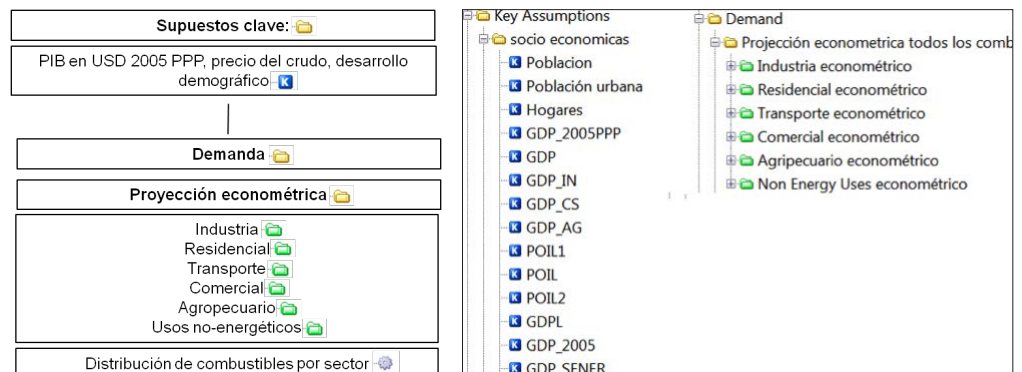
Supuestos clave:

PIB en USD 2005 PPP, precio del crudo, desarrollo demográfico K

Demanda

Proyección econométrica

Industria
Residencial
Transporte
Comercial
Agropecuario
Usos no-energéticos

Distribución de combustibles por sector

Key Assumptions
socio economicas
K Poblacion
K Población urbana
K Hogares
K GDP_2005PPP
K GDP
K GDP_IN
K GDP_CS
K GDP_AG
K POIL1
K POIL
K POIL2
K GDPL
K GDP_2005
K GDP_SENER

Demand
Projección econometrica todos los comb
Industria econométrico
Residencial econométrico
Transporte econométrico
Comercial econométrico
Agripecuario econométrico
Non Energy Uses econométrico